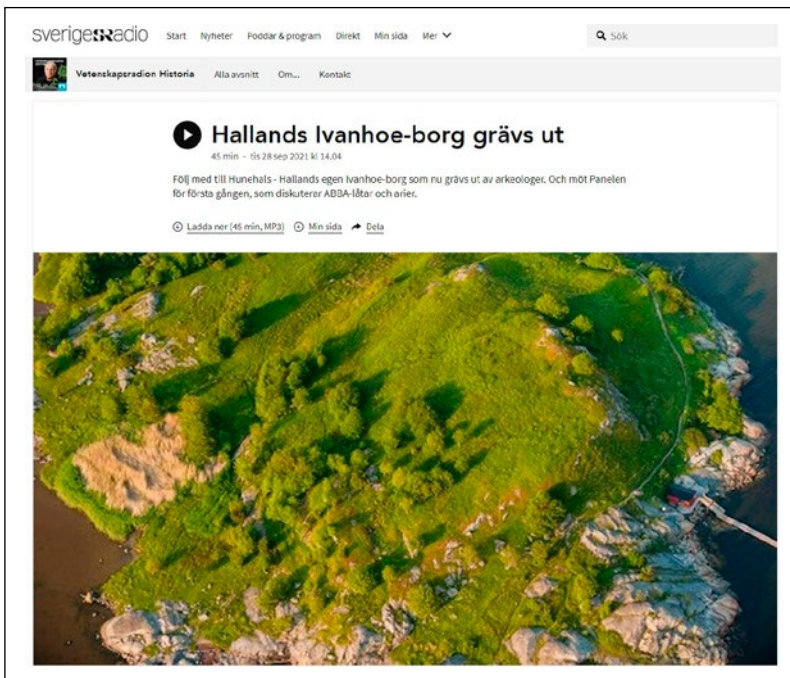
sverigesradio Start Nyheter Poddar & program Direkt Min sida Mer

Sök

Vetenskapsradion Historia Alla avsnitt Om... Kontakt

Hallands Ivanhoe-borg grävs ut

45 min · tis 28 sep 2021 kl 14.04

Följ med till Hunehals - Hallands egen Ivanhoe-borg som nu grävs ut av arkeologer. Och möt Panelen för första gången, som diskuterar ABBA-låtar och arier.

Ladda ner (45 min, MP3) Min sida Dela